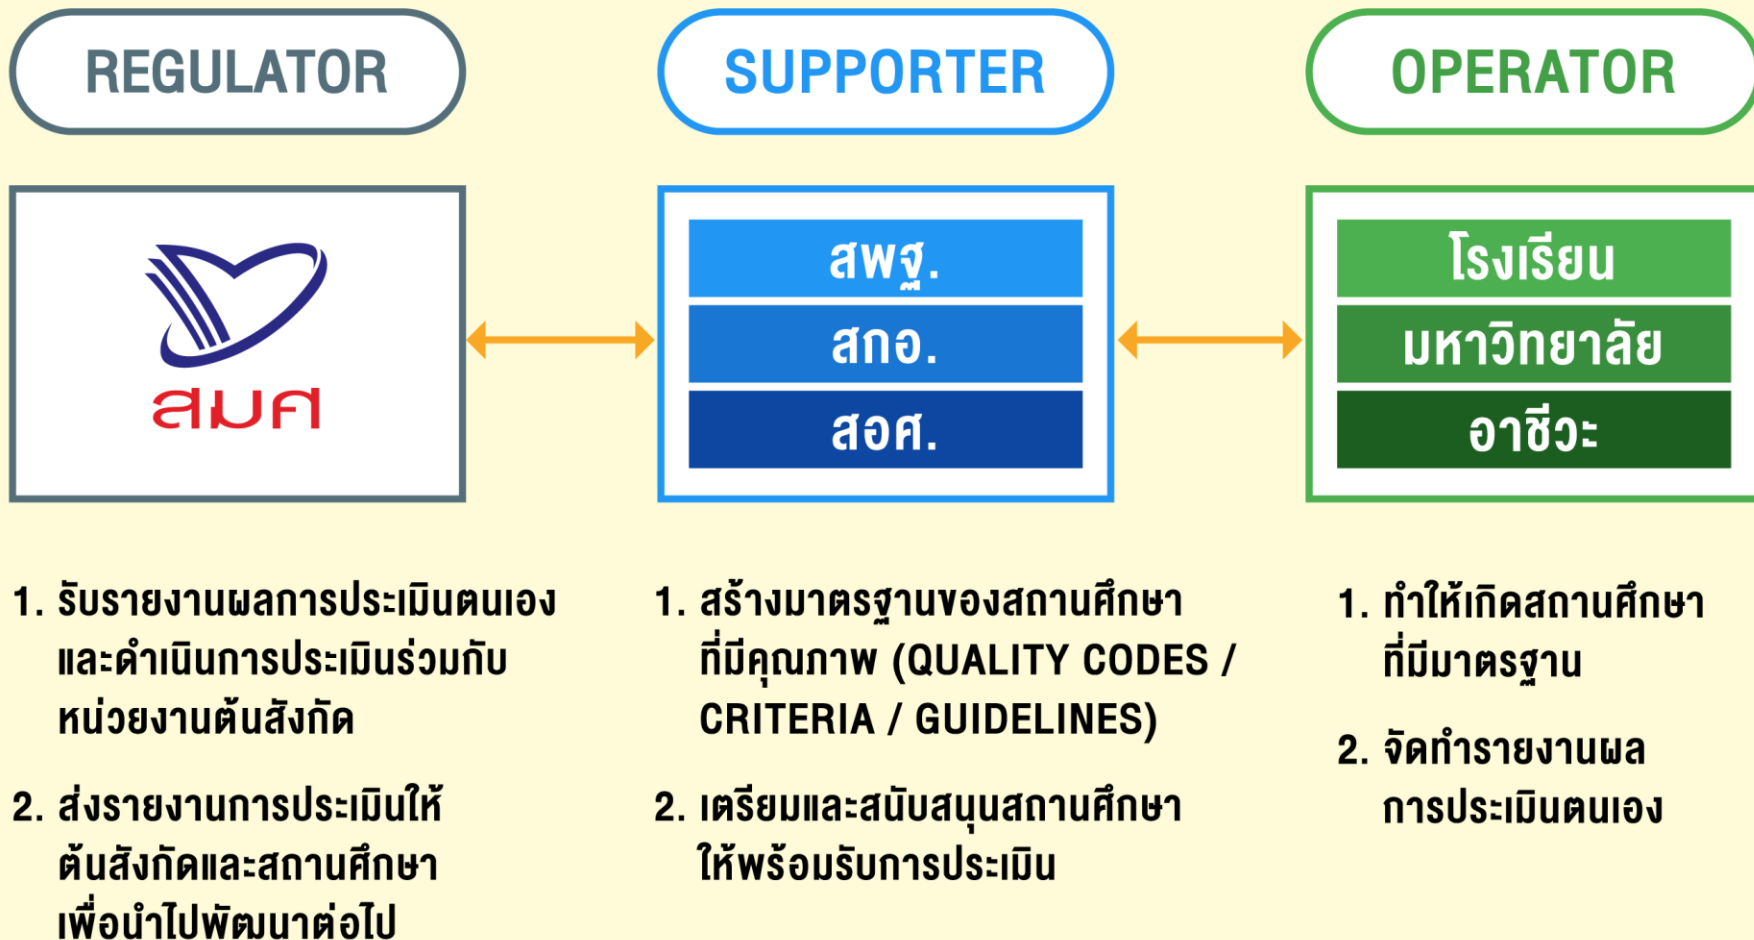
REGULATOR

SUPPORTER

OPERATOR

สมศ

สพฐ.

สกอ.

สอศ.

โรงเรียน

มหาวิทยาลัย

อาชีวะ

1. รับรายงานผลการประเมินตนเอง และดำเนินการประเมินร่วมกับหน่วยงานต้นสังกัด

2. ส่งรายงานการประเมินให้ต้นสังกัดและสถานศึกษาเพื่อนำไปพัฒนาต่อไป

1. สร้างมาตรฐานของสถานศึกษาที่มีคุณภาพ (QUALITY CODES / CRITERIA / GUIDELINES)

2. เตรียมและสนับสนุนสถานศึกษาให้พร้อมรับการประเมิน

1. ทำให้เกิดสถานศึกษาที่มีมาตรฐาน

2. จัดทำรายงานผลการประเมินตนเอง